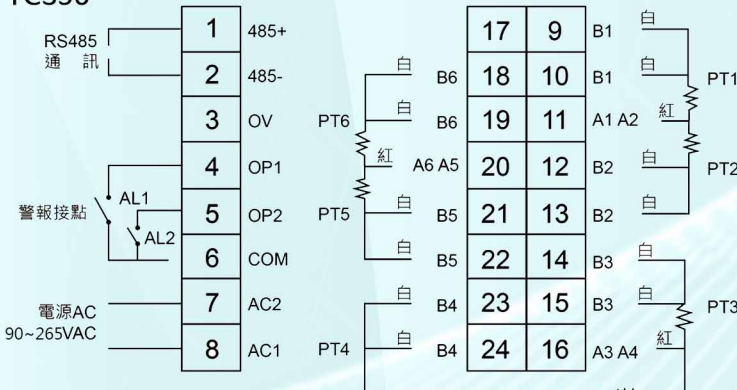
TC350 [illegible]

RS485 通訊

| 1 | 485+ |
|---|---|
| 2 | 485- |
| 3 | OV |
| 4 | OP1 |
| 5 | OP2 |
| 6 | COM |
| 7 | AC2 |
| 8 | AC1 |

警報接點 AL1 AL2

電源AC 90~265VAC

| | | | |
|---|---|---|---|
| 白 B6 | 18 | 10 | B1 白 |
| PT6 白 B6 | 19 | 11 | A1 A2 紅 |
| 紅 A6 A5 | 20 | 12 | B2 白 |
| PT5 白 B5 | 21 | 13 | B2 白 |
| 白 B5 | 22 | 14 | B3 白 |
| 白 B4 | 23 | 15 | B3 白 |
| PT4 白 B4 | 24 | 16 | A3 A4 紅 |

17 9 B1 白

PT1 PT2 PT3